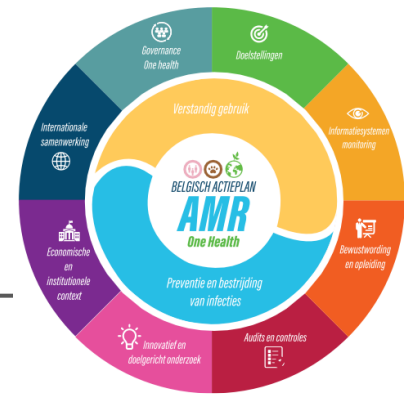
Governance
One health

Doelstellingen

Informatiesystemen
monitoring

Bewustwording
en opleiding

Audits en controles

Innovatief en
doelgericht onderzoek

Economische
en
institutionele
context

Internationale
samenwerking

Verstandig gebruik

BELGISCH ACTIEPLAN
AMR
One Health

Preventie en bestrijding
van infecties